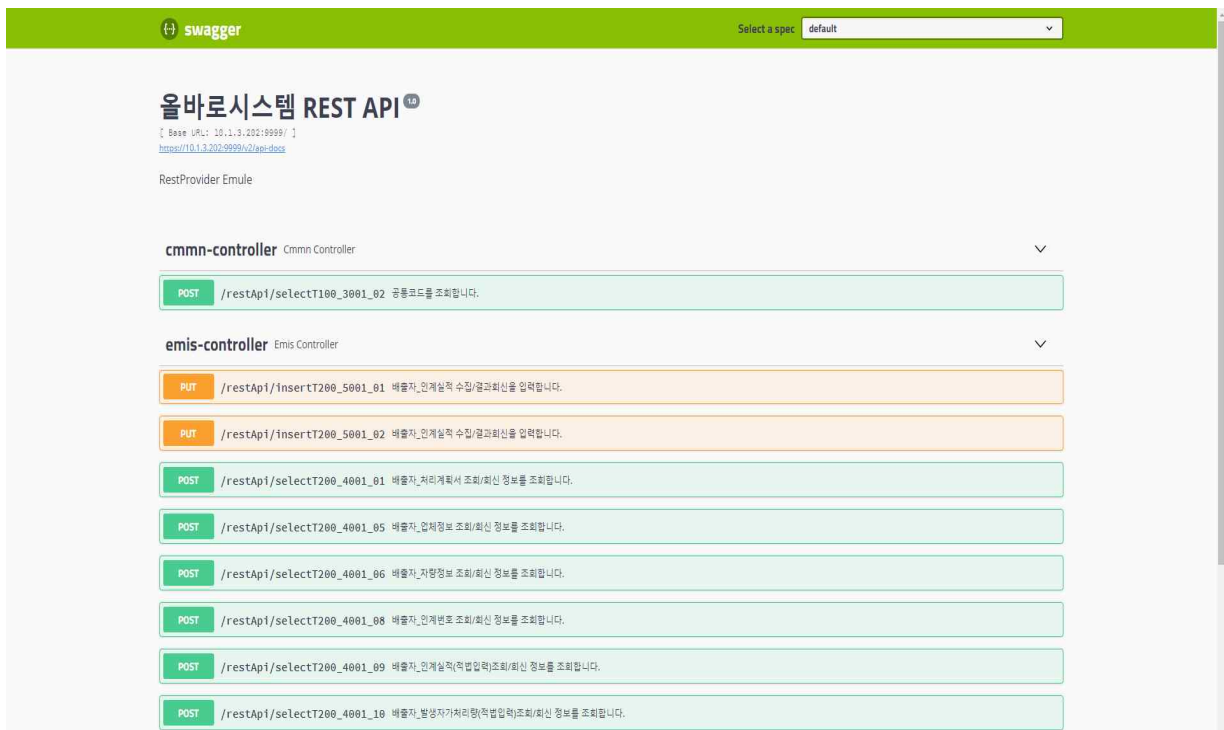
{-} swagger

Select a spec default

올바로시스템 REST API 1.0

[ Base URL: 10.1.3.202:9999/ ]

https://10.1.3.202:9999/v2/api-docs

RestProvider Emule

cmmn-controller Cmmn Controller

POST /restApi/selectT100_3001_02 공통코드를 조회합니다.

emis-controller Emis Controller

PUT /restApi/insertT200_5001_01 배출자_인계실적 수집/결과회신을 입력합니다.

PUT /restApi/insertT200_5001_02 배출자_인계실적 수집/결과회신을 입력합니다.

POST /restApi/selectT200_4001_01 배출자_처리계획서 조회/회신 정보를 조회합니다.

POST /restApi/selectT200_4001_05 배출자_업체정보 조회/회신 정보를 조회합니다.

POST /restApi/selectT200_4001_06 배출자_차량정보 조회/회신 정보를 조회합니다.

POST /restApi/selectT200_4001_08 배출자_인계번호 조회/회신 정보를 조회합니다.

POST /restApi/selectT200_4001_09 배출자_인계실적(적법입력)조회/회신 정보를 조회합니다.

POST /restApi/selectT200_4001_10 배출자_발생자가처리량(적법입력)조회/회신 정보를 조회합니다.